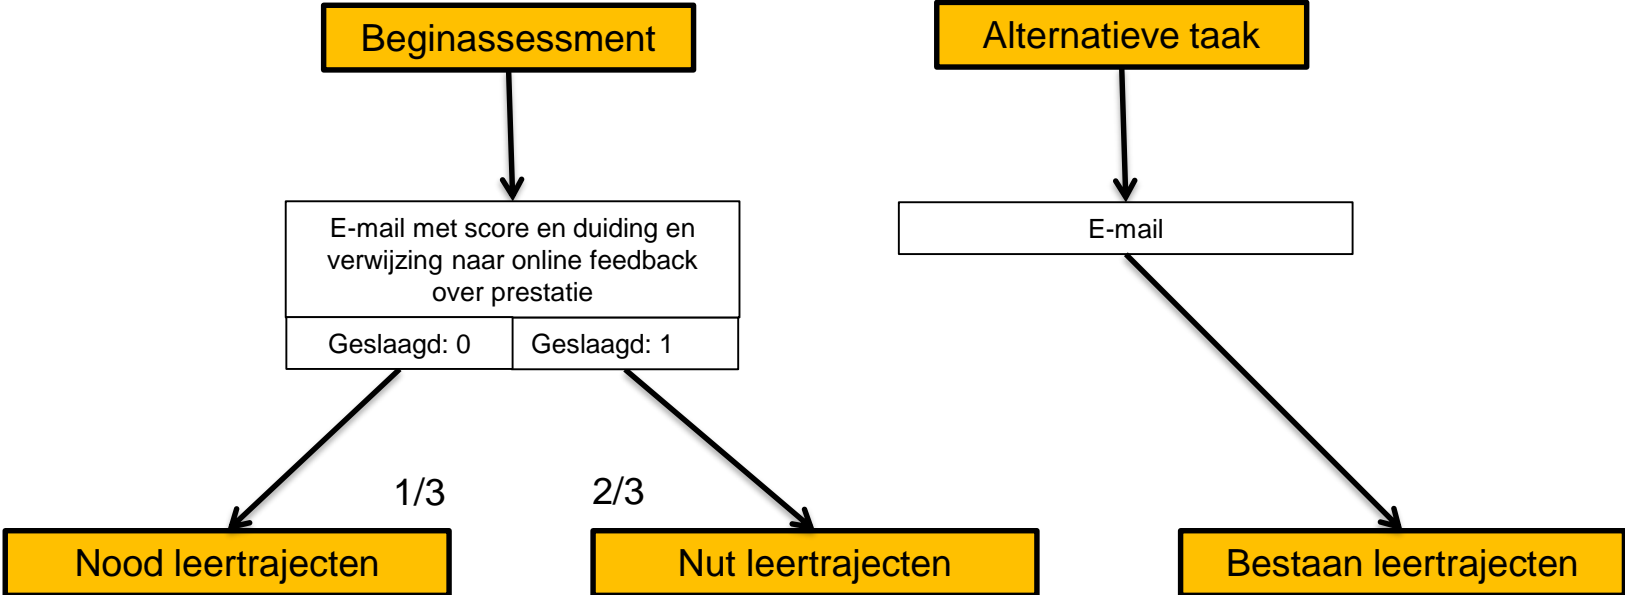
Beginassessment

Alternatieve taak

E-mail met score en duiding en verwijzing naar online feedback over prestatie

Geslaagd: 0

Geslaagd: 1

E-mail

1/3

2/3

Nood leertrajecten

Nut leertrajecten

Bestaan leertrajecten